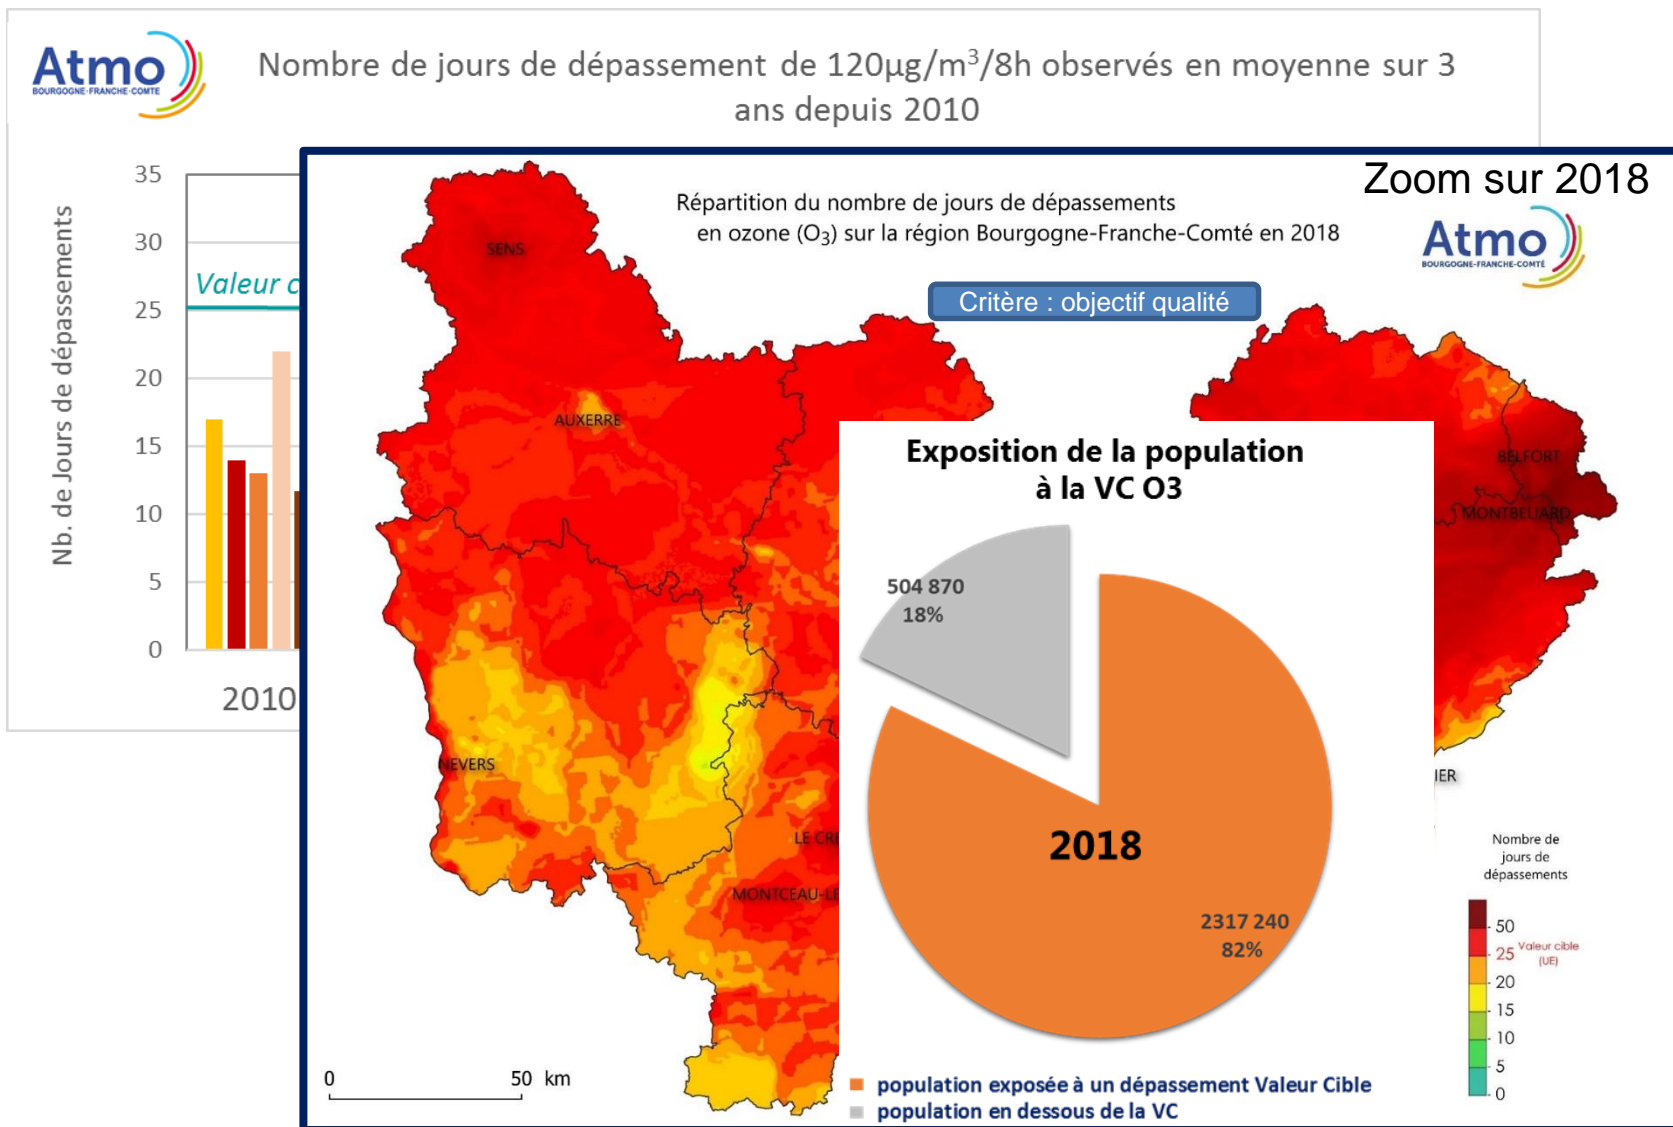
Atmo
BOURGOGNE-FRANCHE-COMTE

Nombre de jours de dépassement de 120µg/m$^3$/8h observés en moyenne sur 3 ans depuis 2010

Nb. de Jours de dépassements

35
30
25
20
15
10
5
0

Valeur c

2010

Zoom sur 2018

Répartition du nombre de jours de dépassements en ozone ($O_3$) sur la région Bourgogne-Franche-Comté en 2018

Atmo
BOURGOGNE-FRANCHE-COMTE

Critère : objectif qualité

SENS
AUXERRE
NEVERS
LE CR
MONTCEAU-LE
BELFORT
MONTBELIARD
IER

Exposition de la population à la VC O3

504 870
18%

2018

2317 240
82%

population exposée à un dépassement Valeur Cible
population en dessous de la VC

0
50 km

Nombre de jours de dépassements
50
25 Valeur cible (UE)
20
15
10
5
0